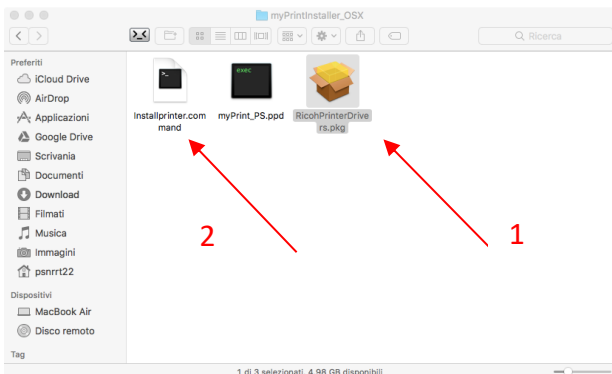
myPrintInstaller_OSX

Ricerca

Preferiti
iCloud Drive
AirDrop
Applicazioni
Google Drive
Scrivania
Documenti
Download
Filmati
Musica
Immagini
psnrrt22

Dispositivi
MacBook Air
Disco remoto

Tag

exec

Installprinter.command

myPrint_PS.ppd

RicohPrinterDrivers.pkg

2

1

1 di 3 selezionati, 4,98 GB disponibili